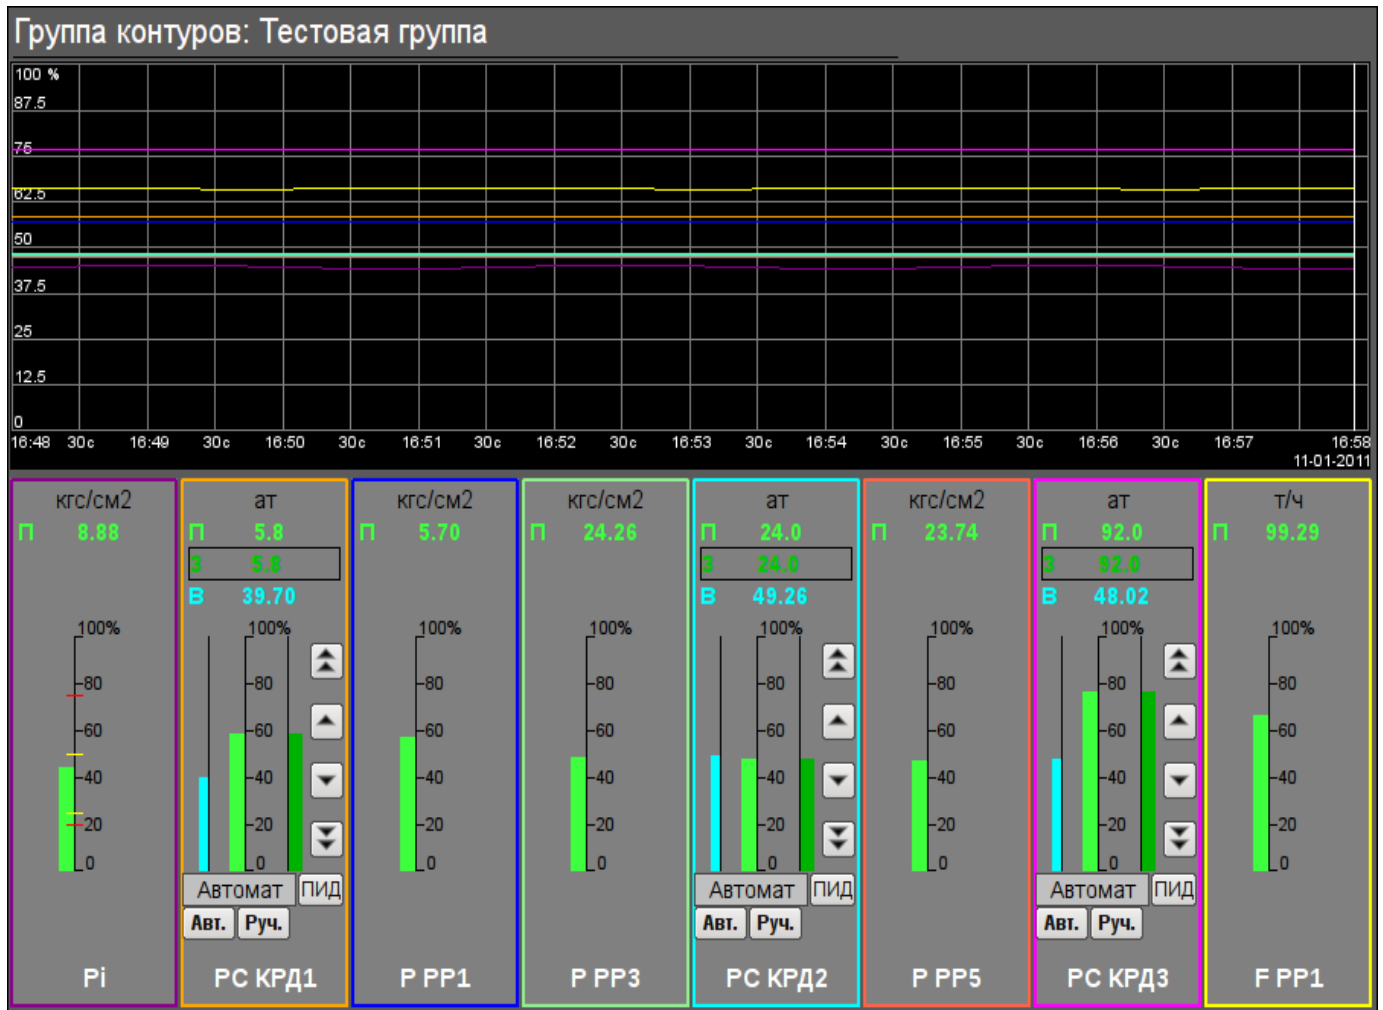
Группа контуров: Тестовая группа

100 %
87.5
75
62.5
50
37.5
25
12.5
0

16:48 30с 16:49 30с 16:50 30с 16:51 30с 16:52 30с 16:53 30с 16:54 30с 16:55 30с 16:56 30с 16:57 16:58
11-01-2011

кгс/см2
П 8.88
100%
80
60
40
20
0
Pi

ат
П 5.8
З 5.8
В 39.70
100%
80
60
40
20
0
Автомат ПИД
Авт. Руч.
РС КРД1

кгс/см2
П 5.70
100%
80
60
40
20
0
Р РР1

кгс/см2
П 24.26
100%
80
60
40
20
0
Р РР3

ат
П 24.0
З 24.0
В 49.26
100%
80
60
40
20
0
Автомат ПИД
Авт. Руч.
РС КРД2

кгс/см2
П 23.74
100%
80
60
40
20
0
Р РР5

ат
П 92.0
З 92.0
В 48.02
100%
80
60
40
20
0
Автомат ПИД
Авт. Руч.
РС КРД3

т/ч
П 99.29
100%
80
60
40
20
0
F РР1